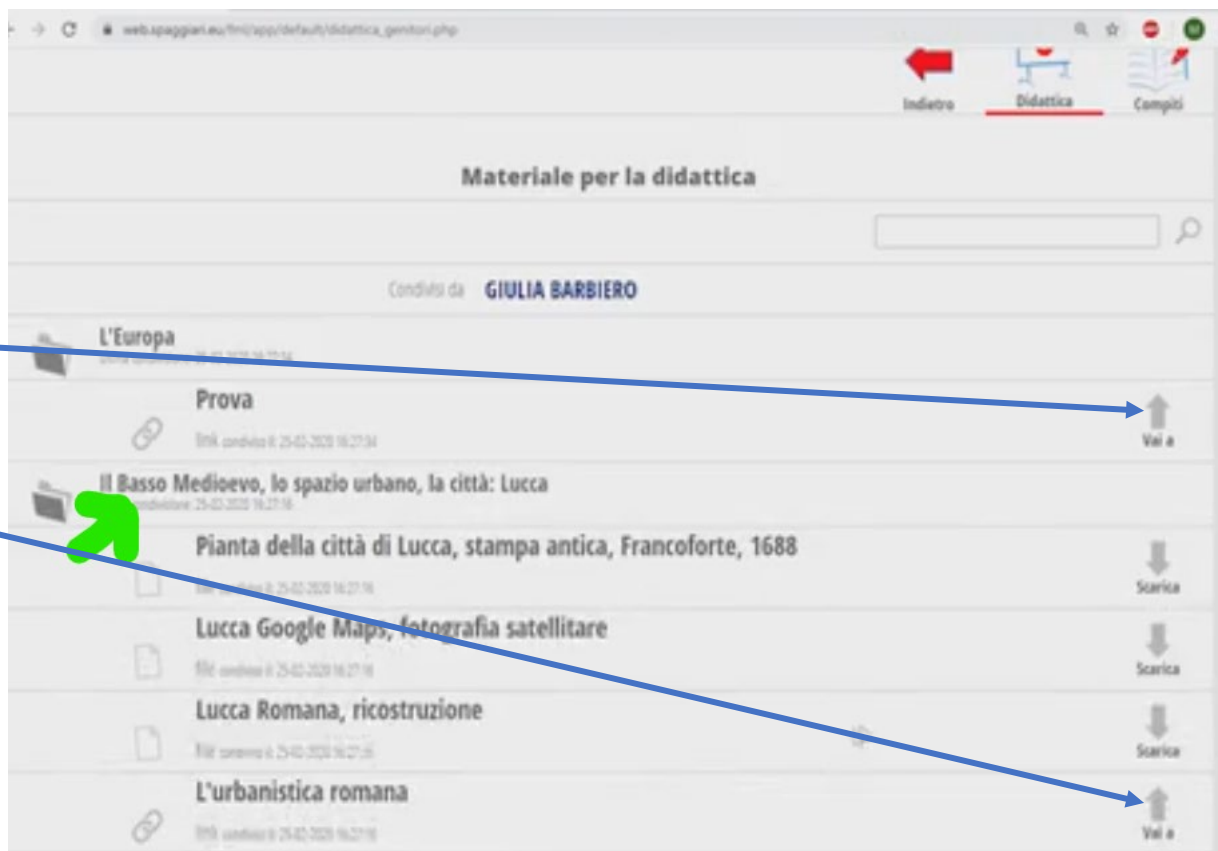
web.spaggiari.eu/fml/app/default/didattica_genitori.php

Indietro
Didattica
Compiti

Materiale per la didattica

Condivisi da GIULIA BARBIERO

L'Europa
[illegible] 25-02-2020 16:27:34

Prova
link condiviso il: 25-02-2020 16:27:34
Vai a

Il Basso Medioevo, lo spazio urbano, la città: Lucca
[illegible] 25-02-2020 16:27:16

Pianta della città di Lucca, stampa antica, Francoforte, 1688
file condiviso il: 25-02-2020 16:27:16
Scarica

Lucca Google Maps, fotografia satellitare
file condiviso il: 25-02-2020 16:27:16
Scarica

Lucca Romana, ricostruzione
file condiviso il: 25-02-2020 16:27:16
Scarica

L'urbanistica romana
link condiviso il: 25-02-2020 16:27:16
Vai a